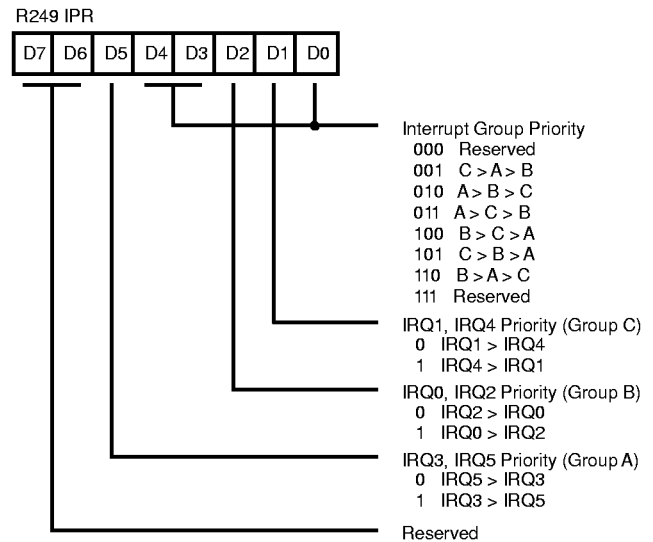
R249 IPR

| D7 | D6 | D5 | D4 | D3 | D2 | D1 | D0 |
|---|---|---|---|---|---|---|---|

Interrupt Group Priority
000 Reserved
001 C > A > B
010 A > B > C
011 A > C > B
100 B > C > A
101 C > B > A
110 B > A > C
111 Reserved

IRQ1, IRQ4 Priority (Group C)
0 IRQ1 > IRQ4
1 IRQ4 > IRQ1

IRQ0, IRQ2 Priority (Group B)
0 IRQ2 > IRQ0
1 IRQ0 > IRQ2

IRQ3, IRQ5 Priority (Group A)
0 IRQ5 > IRQ3
1 IRQ3 > IRQ5

Reserved